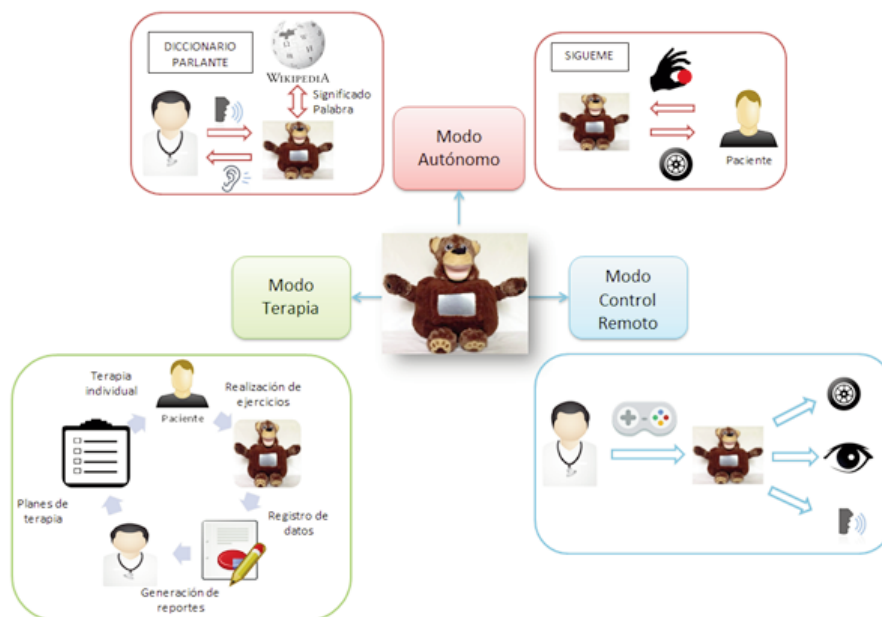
DICCIONARIO PARLANTE

WIKIPEDIA

Significado Palabra

Modo Autónomo

SIGUEME

Paciente

Modo Terapia

Modo Control Remoto

Terapia individual

Paciente

Realización de ejercicios

Planes de terapia

Registro de datos

Generación de reportes